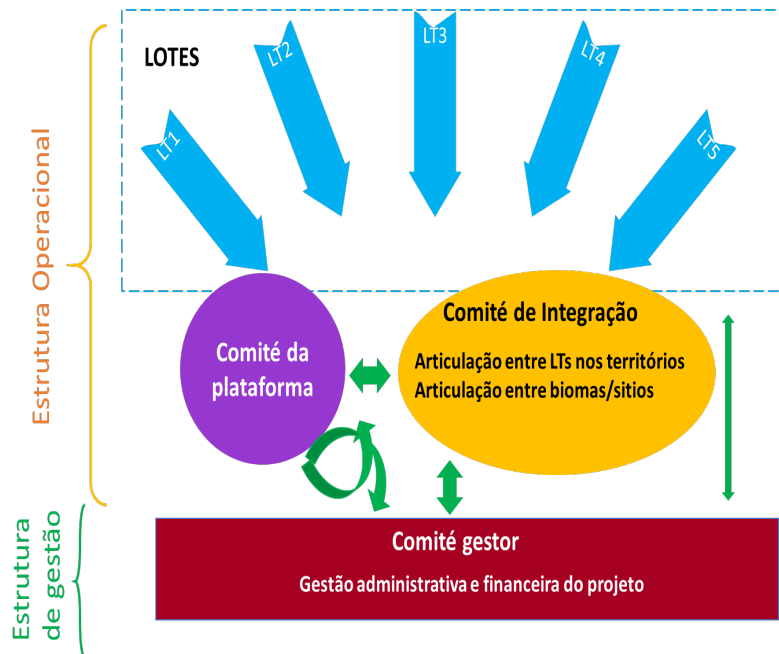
Estrutura Operacional

LOTES

LT1

LT2

LT3

LT4

LT5

Comitê da plataforma

Comitê de Integração

Articulação entre LTs nos territórios
Articulação entre biomas/sitios

Estrutura de gestão

Comité gestor

Gestão administrativa e financeira do projeto